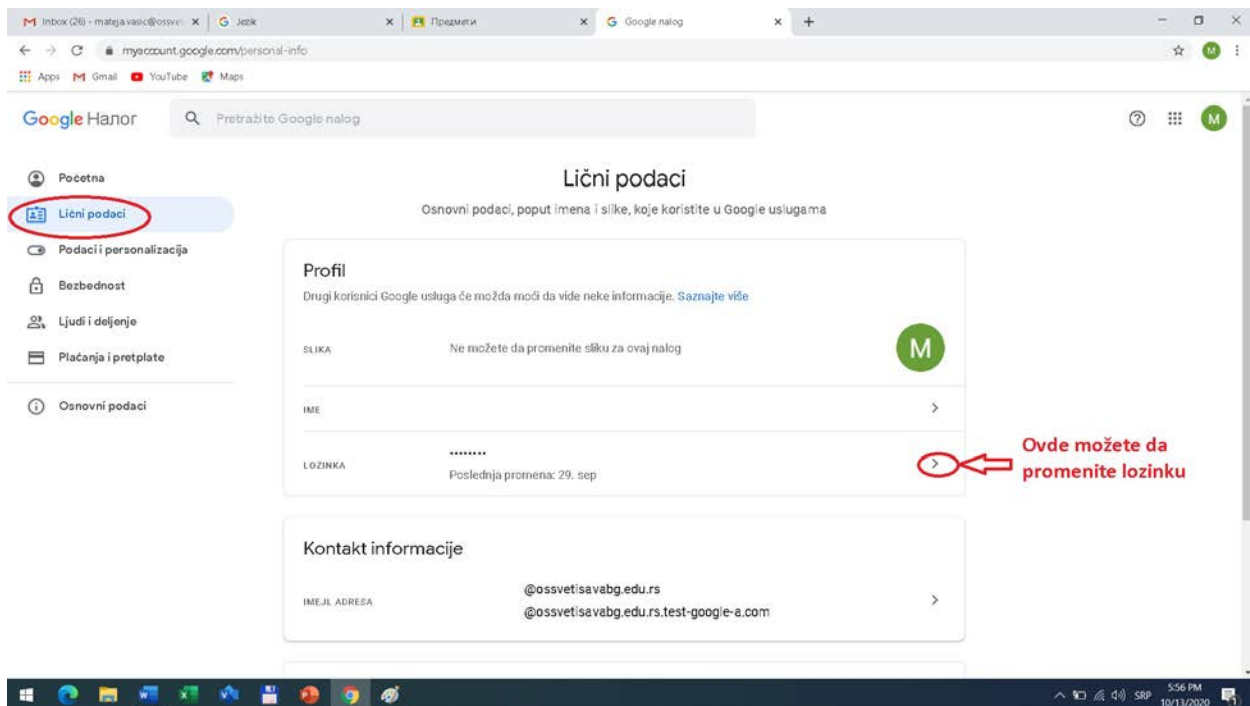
M Inbox (26) - mateja.vasic@ossvet × | G Jezik × | Предмети × | G Google nalog × +

myaccount.google.com/personal-info

Apps M Gmail YouTube Maps

Google Налог

Pretražite Google nalog

Početna

Lični podaci

Podaci i personalizacija

Bezbednost

Ljudi i deljenje

Plaćanja i pretplate

Osnovni podaci

Lični podaci

Osnovni podaci, poput imena i slike, koje koristite u Google uslugama

Profil

Drugi korisnici Google usluga će možda moći da vide neke informacije. Saznajte više

SLIKA

Ne možete da promenite sliku za ovaj nalog

M

IME

LOZINKA

••••••••

Poslednja promena: 29. sep

Ovde možete da promenite lozinku

Kontakt informacije

IMEJL ADRESA

@ossvetisavabg.edu.rs

@ossvetisavabg.edu.rs.test-google-a.com

SRP 5:56 PM 10/13/2020